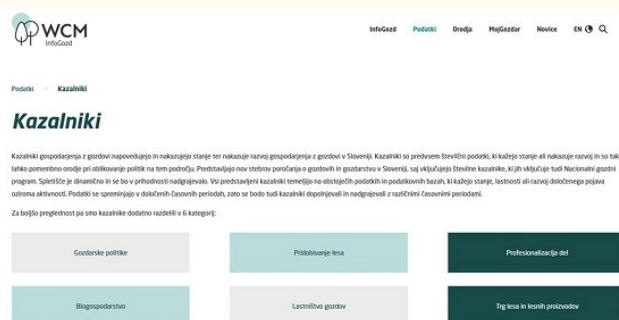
WCM
InfoGozd

InfoGozd Podatki Orodja MojGozdar Novice EN

Podatki > Kazalniki

Kazalniki

Kazalniki gospodarjenja z gozdovi napovedujejo in nakazujejo stanje ter nakazuje razvoj gospodarjenja z gozdovi v Sloveniji. Kazalniki so predvsem številčni podatki, ki kažejo stanje ali nakazuje razvoj in so tak lahko pomembno orodje pri oblikovanje politik na tem področju. Predstavljajo nov steber poročanja o gozdovih in gozdarstvu v Sloveniji, saj vključujejo številne kazalnike, ki jih vključuje tudi Nacionalni gozdni program. Spletišče je dinamično in se bo v prihodnosti nadgrajevalo. Vsi predstavljeni kazalniki temeljijo na obstoječih podatkih in podatkovnih bazah, ki kažejo stanje, lastnosti ali razvoj določenega pojava oziroma aktivnosti. Podatki se spreminjajo v določenih časovnih periodah, zato se bodo tudi kazalniki dopolnjevali in nadgrajevali z različnimi časovnimi periodami.

Za boljšo preglednost pa smo kazalnike dodatno razdelili v 6 kategorij:

Gozdarske politike

Pridobivanje lesa

Profesionalizacija del

Biogospodarstvo

Lastništvo gozdov

Trg lesa in lesnih proizvodov